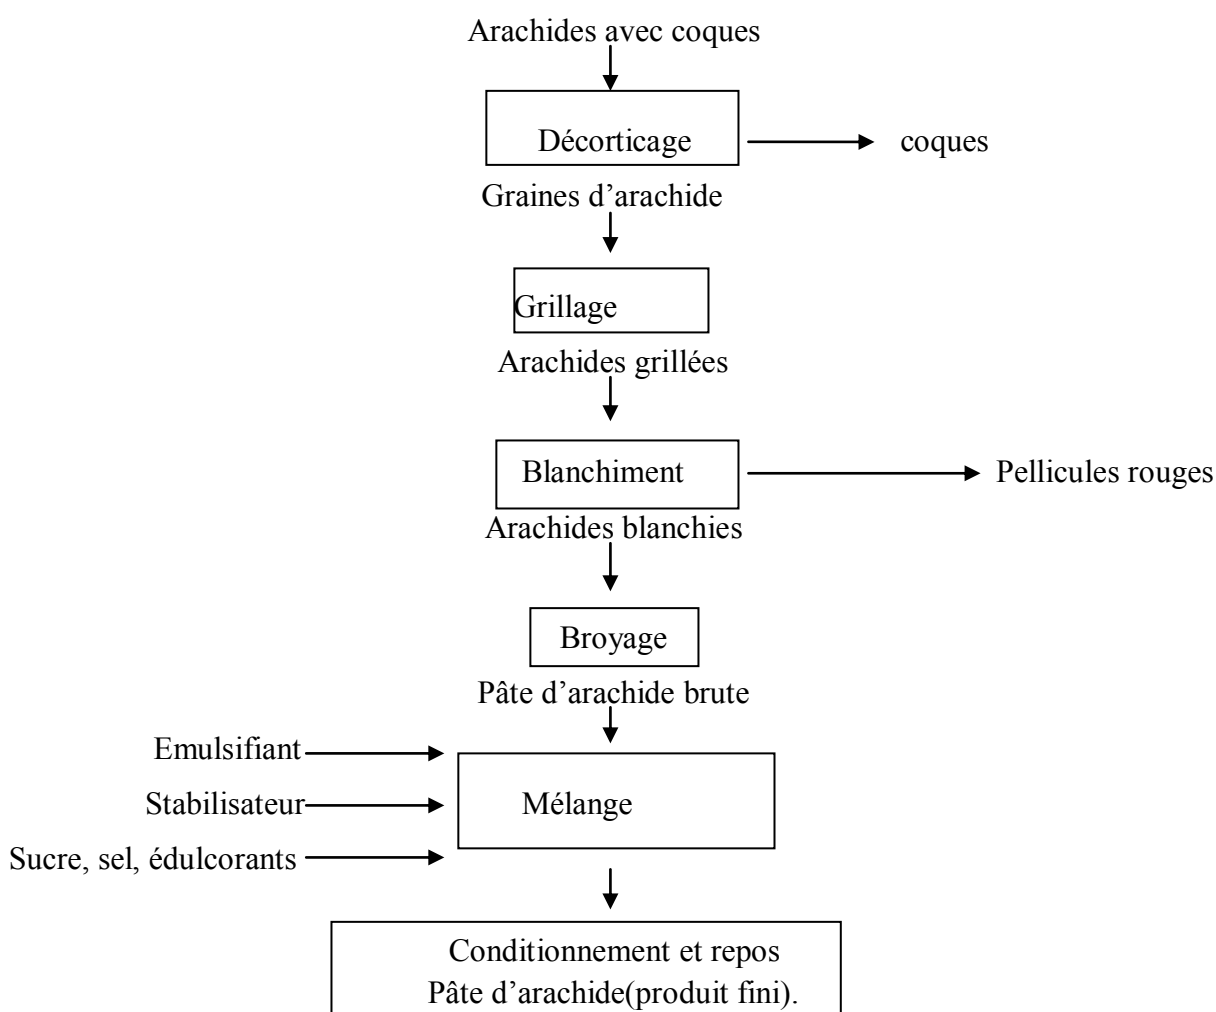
Arachides avec coques

Décorticage

coques

Graines d’arachide

Grillage

Arachides grillées

Blanchiment

Pellicules rouges

Arachides blanchies

Broyage

Pâte d’arachide brute

Emulsifiant

Stabilisateur

Sucre, sel, édulcorants

Mélange

Conditionnement et repos
Pâte d’arachide(produit fini).